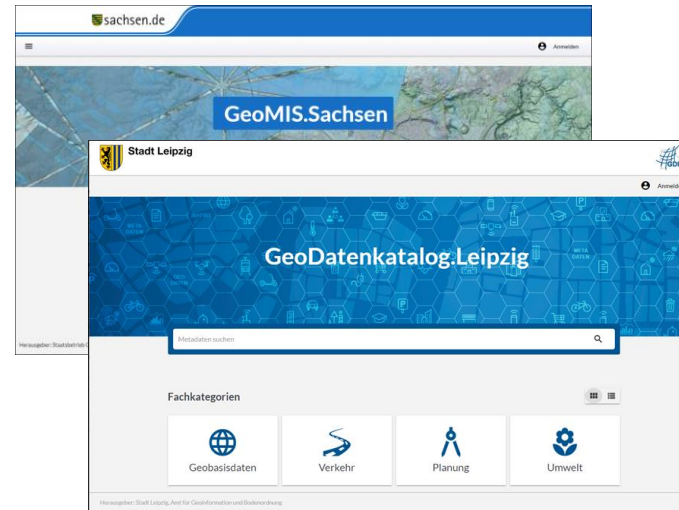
sachsen.de

Anmelden

GeoMIS.Sachsen

Herausgeber: Staatsbetrieb G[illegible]

Stadt Leipzig

GDI

Anmelden

META DATEN

GeoDatenkatalog.Leipzig

Metadaten suchen

Fachkategorien

Geobasisdaten

Verkehr

Planung

Umwelt

Herausgeber: Stadt Leipzig, Amt für Geoinformation und Bodenordnung